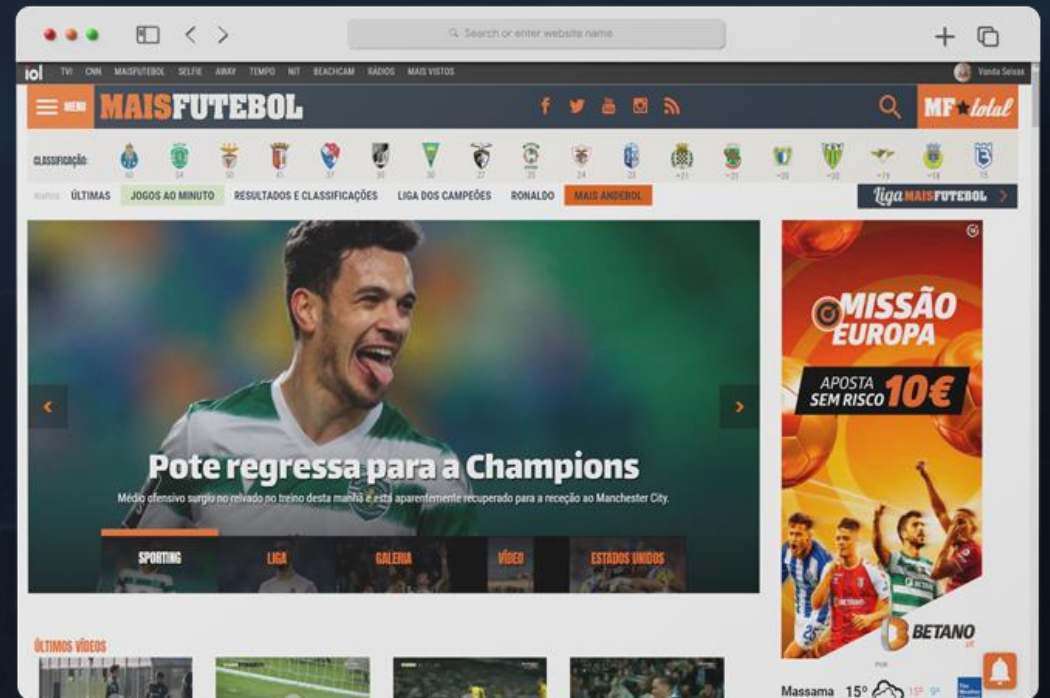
Search or enter website name

iol TVI CNN MAISFUTEBOL SELFIE AWAY TEMPO NIT BEACHCAM RADIOS MAIS VISTOS

Vanda Seixas

MENU MAISFUTEBOL

MF total

CLASSIFICAÇÃO:

ÚLTIMAS JOGOS AO MINUTO RESULTADOS E CLASSIFICAÇÕES LIGA DOS CAMPEÕES RONALDO MAIS ANDEBOL

liga MAISFUTEBOL

Pote regressa para a Champions

Médio ofensivo surgiu no relvado no treino desta manhã e está aparentemente recuperado para a receção ao Manchester City.

SPORTING LIGA GALERIA VÍDEO ESTADOS UNIDOS

MISSÃO EUROPA

APOSTA SEM RISCO 10€

BETANO

ÚLTIMOS VÍDEOS

Massama 15°